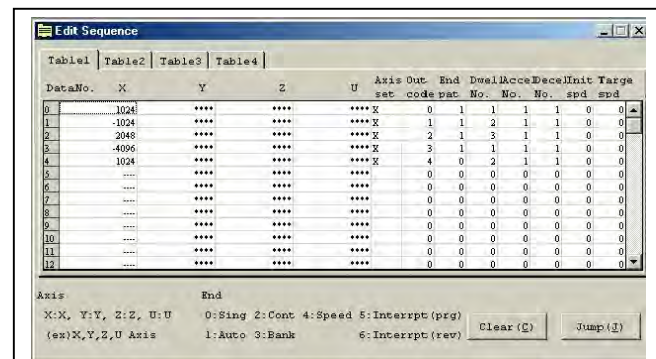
Edit Sequence

Table1 | Table2 | Table3 | Table4

| DataNo. | X | Y | Z | U | Axis set | Out code | End pat | Dwell No. | Acce No. | Dece No. | Init spd | Targe spd |
|---|---|---|---|---|---|---|---|---|---|---|---|---|
| 0 | 1024 | **** | **** | **** | X | 0 | 1 | 1 | 1 | 1 | 0 | 0 |
| 1 | -1024 | **** | **** | **** | X | 1 | 1 | 2 | 1 | 1 | 0 | 0 |
| 2 | 2048 | **** | **** | **** | X | 2 | 1 | 3 | 1 | 1 | 0 | 0 |
| 3 | -4096 | **** | **** | **** | X | 3 | 1 | 1 | 1 | 1 | 0 | 0 |
| 4 | 1024 | **** | **** | **** | X | 4 | 0 | 2 | 1 | 1 | 0 | 0 |
| 5 | ---- | **** | **** | **** | | 0 | 0 | 0 | 0 | 0 | 0 | 0 |
| 6 | ---- | **** | **** | **** | | 0 | 0 | 0 | 0 | 0 | 0 | 0 |
| 7 | ---- | **** | **** | **** | | 0 | 0 | 0 | 0 | 0 | 0 | 0 |
| 8 | ---- | **** | **** | **** | | 0 | 0 | 0 | 0 | 0 | 0 | 0 |
| 9 | ---- | **** | **** | **** | | 0 | 0 | 0 | 0 | 0 | 0 | 0 |
| 10 | ---- | **** | **** | **** | | 0 | 0 | 0 | 0 | 0 | 0 | 0 |
| 11 | ---- | **** | **** | **** | | 0 | 0 | 0 | 0 | 0 | 0 | 0 |
| 12 | ---- | **** | **** | **** | | 0 | 0 | 0 | 0 | 0 | 0 | 0 |

Axis
X:X, Y:Y, Z:Z, U:U
(ex)X,Y,Z,U Axis

End
0:Sing 2:Cont 4:Speed 5:Interrpt(prg)
1:Auto 3:Bank 6:Interrpt(rev)

Clear(C)
Jump(J)